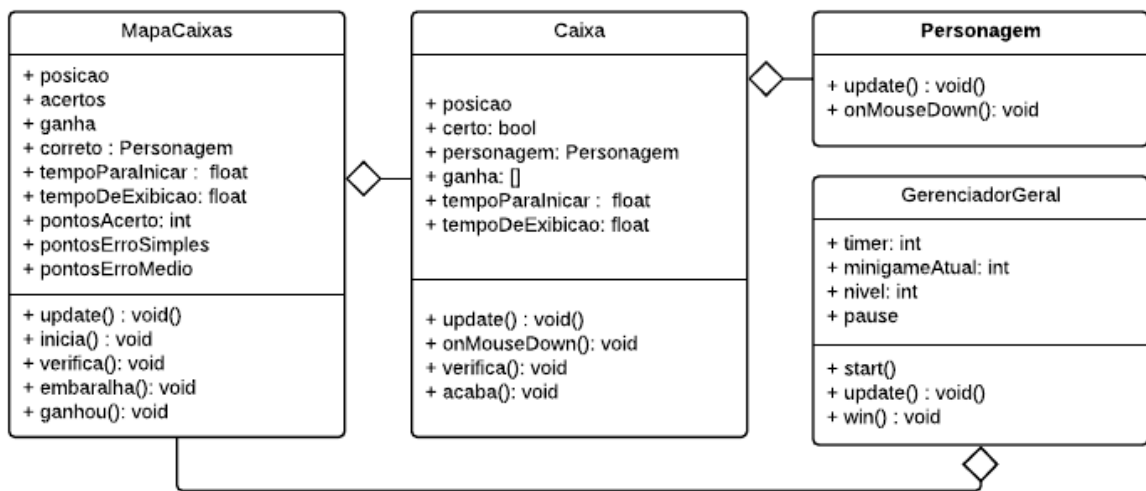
MapaCaixas

+ posicao
+ acertos
+ ganha
+ correto : Personagem
+ tempoParaIniciar : float
+ tempoDeExibicao: float
+ pontosAcerto: int
+ pontosErroSimples
+ pontosErroMedio

+ update() : void()
+ inicia() : void
+ verifica(): void
+ embaralha(): void
+ ganhou(): void

Caixa

+ posicao
+ certo: bool
+ personagem: Personagem
+ ganha: []
+ tempoParaInicar : float
+ tempoDeExibicao: float

+ update() : void()
+ onMouseDown(): void
+ verifica(): void
+ acaba(): void

Personagem

+ update() : void()
+ onMouseDown(): void

GerenciadorGeral

+ timer: int
+ minigameAtual: int
+ nivel: int
+ pause

+ start()
+ update() : void()
+ win() : void